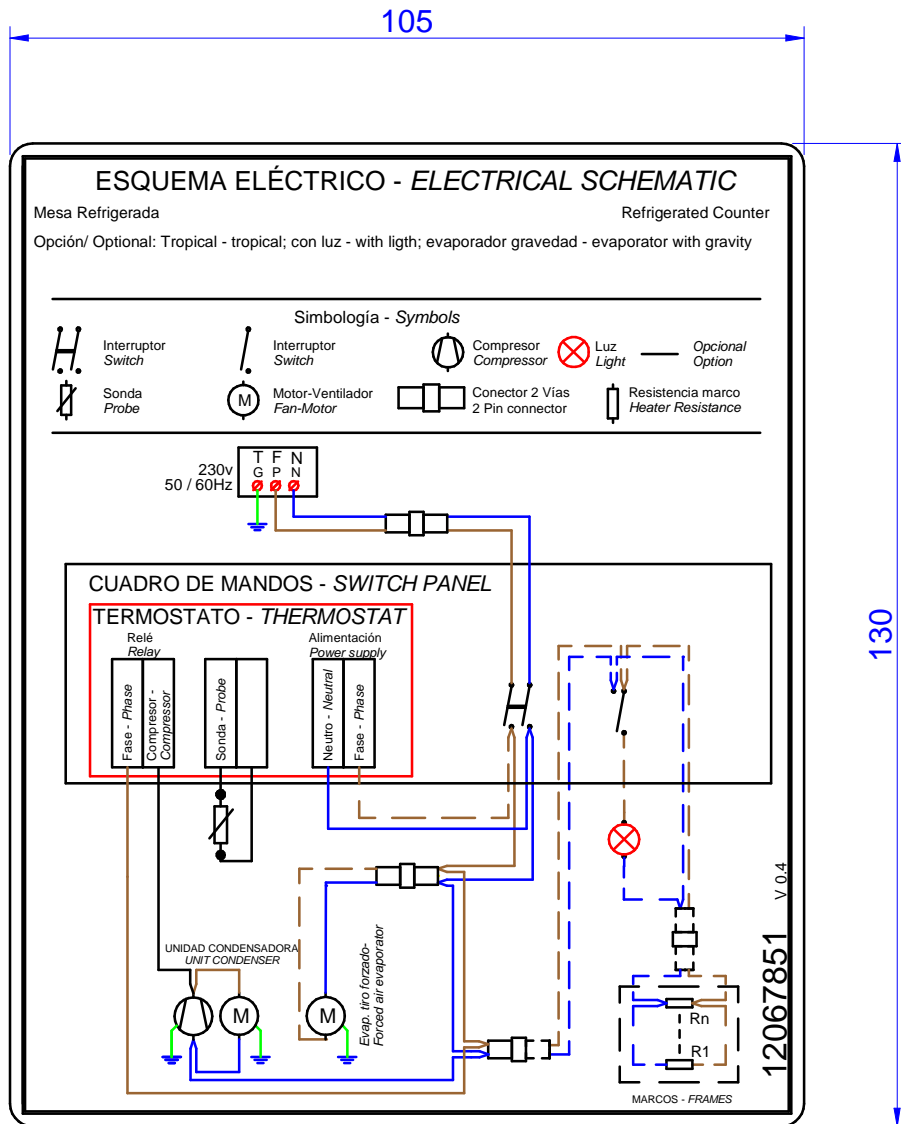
105

130

ESQUEMA ELÉCTRICO - *ELECTRICAL SCHEMATIC*

Mesa Refrigerada

Refrigerated Counter

Opción/ Optional: Tropical - tropical; con luz - with ligth; evaporador gravedad - evaporator with gravity

Simbología - *Symbols*

Interruptor *Switch*

Interruptor *Switch*

Compresor *Compressor*

Luz *Light*

*Opcional Option*

Sonda *Probe*

Motor-Ventilador *Fan-Motor*

Conector 2 Vías 2 Pin connector

Resistencia marco *Heater Resistance*

230v 50 / 60Hz

T G

F P

N N

CUADRO DE MANDOS - *SWITCH PANEL*

TERMOSTATO - *THERMOSTAT*

Relé *Relay*

Alimentación *Power supply*

Fase - *Phase*

Compresor - *Compressor*

Sonda - *Probe*

Neutro - *Neutral*

Fase - *Phase*

UNIDAD CONDENSADORA *UNIT CONDENSER*

M

M

M

*Evap. tiro forzado- Forced air evaporator*

Rn

R1

MARCOS - *FRAMES*

V 0.4

12067851